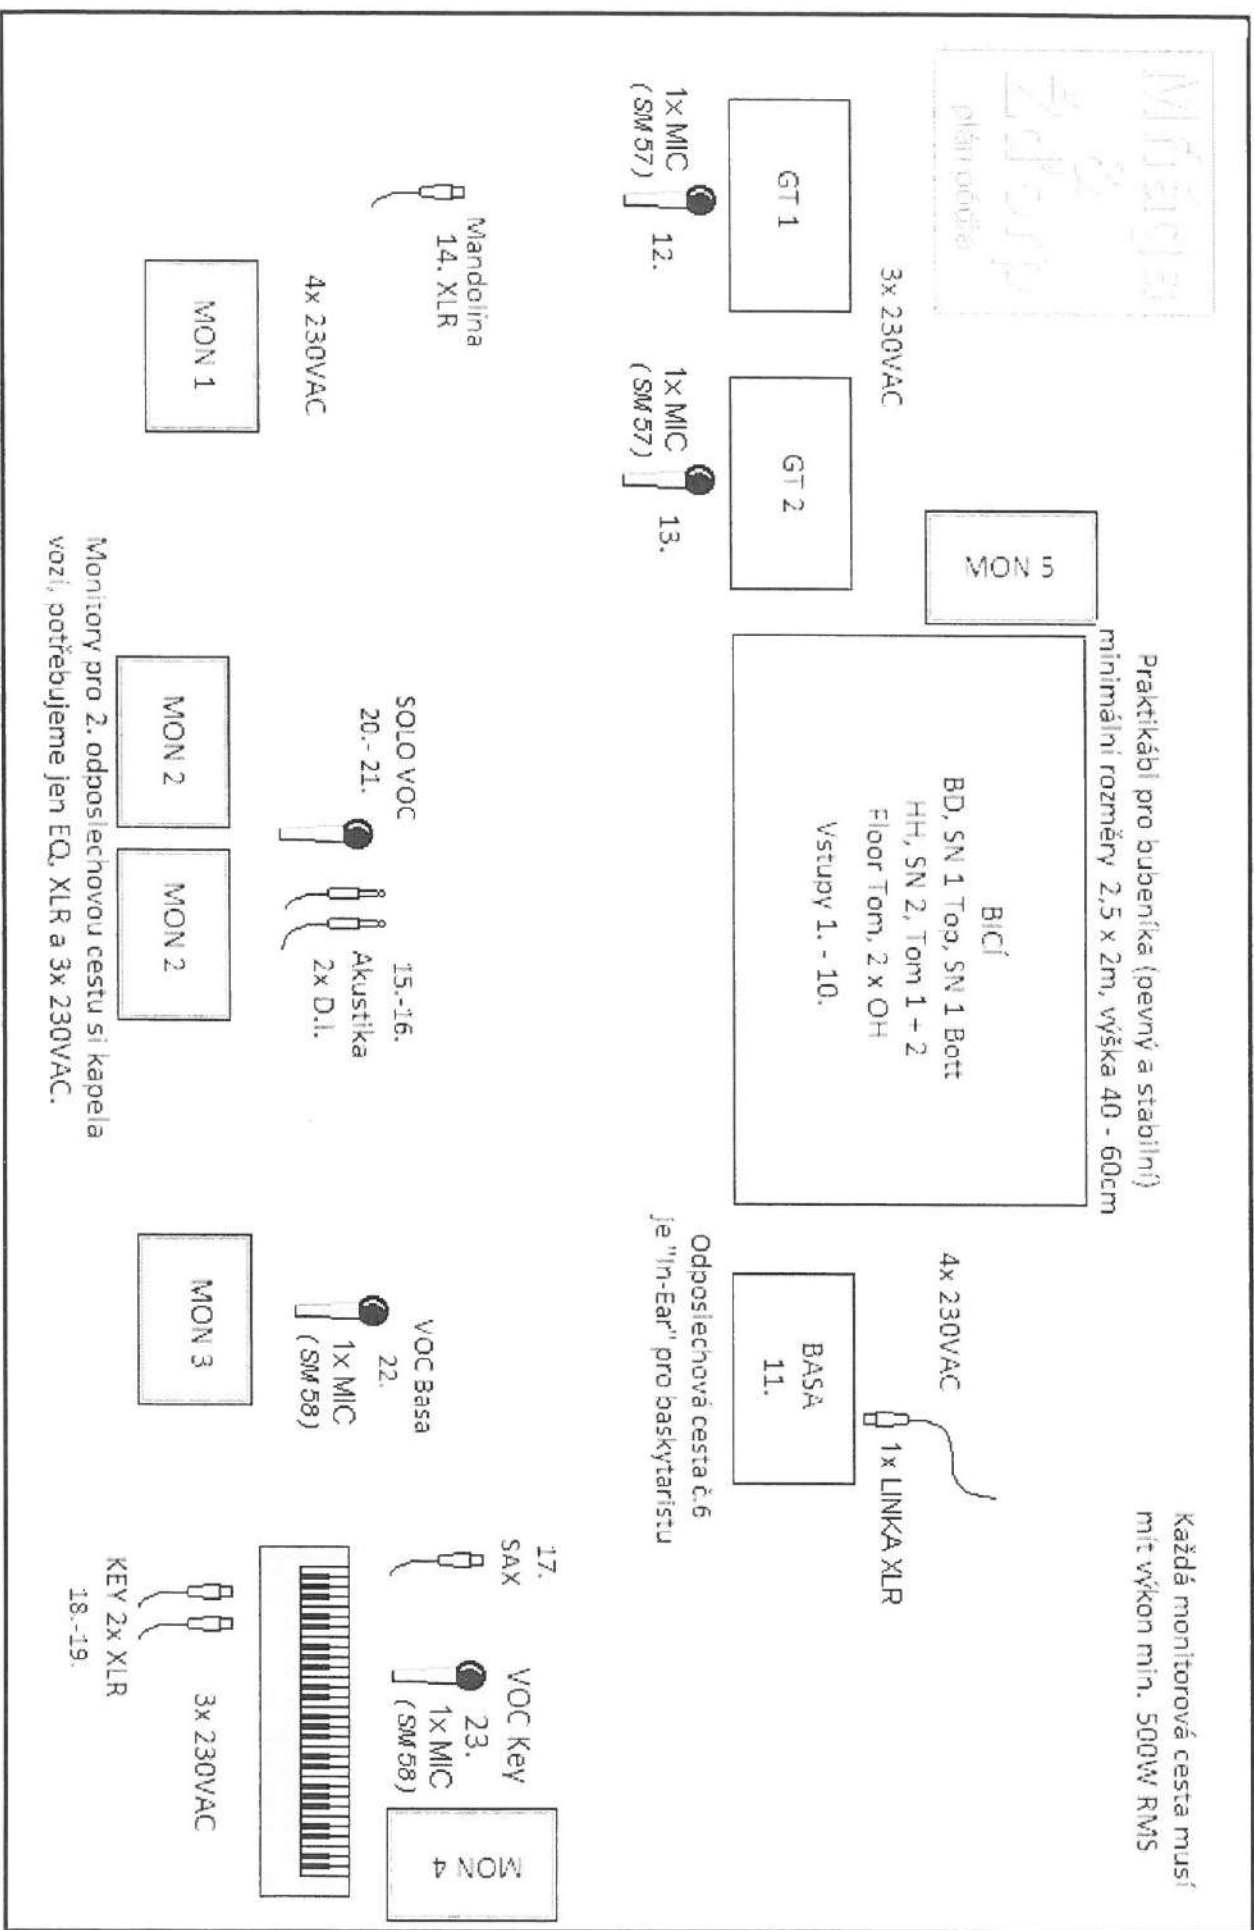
Májová Zdola
plán pódia

3x 230VAC

GT 1

1x MIC
( SM 57 )
12.

GT 2

1x MIC
( SM 57 )
13.

MON 5

Mandolína
14. XLR

4x 230VAC

MON 1

Praktikábl pro bubeníka (pevný a stabilní)
minimální rozměry 2,5 x 2m, výška 40 - 60cm

BICÍ
BD, SN 1 Top, SN 1 Bott
HH, SN 2, Tom 1 - 2
Floor Tom, 2 x OH
Vstupy 1. - 10.

4x 230VAC

BASA
11.

1x LINKA XLR

Odposlechová cesta č.6
je "In-Ear" pro baskytaristu

Každá monitorová cesta musí
mít výkon min. 500W RMS

SOLO VOC
20. - 21.

15.-16.
Akustika
2x D.I.

MON 2

MON 2

Monitory pro 2. odposlechovou cestu si kapela
vozí, potřebujeme jen EQ, XLR a 3x 230VAC.

VOC Basa
22.
1x MIC
( SM 58 )

MON 3

17.
SAX

VOC Key
23.
1x MIC
( SM 58 )

KEY 2x XLR
18.-19.

3x 230VAC

MON 4